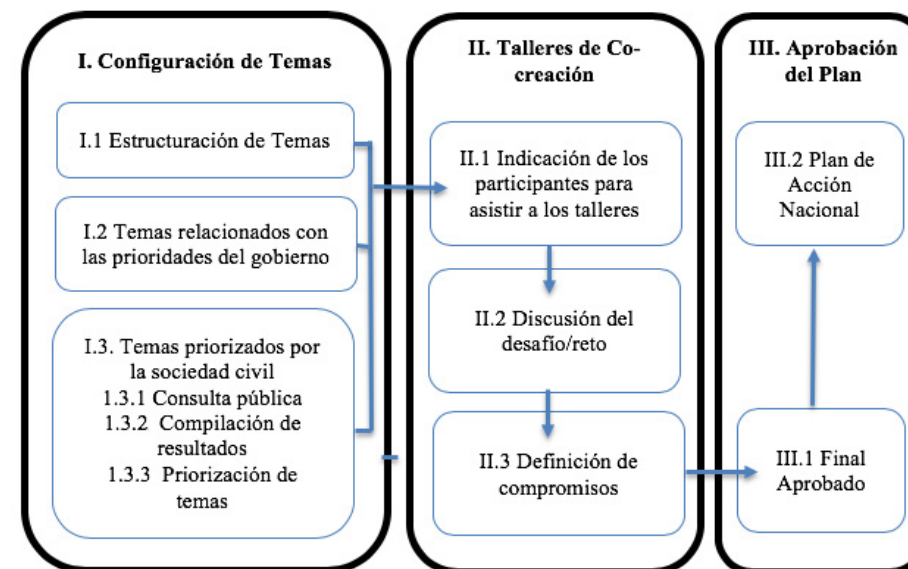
I. Configuración de Temas

I.1 Estructuración de Temas

I.2 Temas relacionados con las prioridades del gobierno

I.3. Temas priorizados por la sociedad civil
1.3.1 Consulta pública
1.3.2 Compilación de resultados
1.3.3 Priorización de temas

II. Talleres de Co-creación

II.1 Indicación de los participantes para asistir a los talleres

II.2 Discusión del desafío/reto

II.3 Definición de compromisos

III. Aprobación del Plan

III.2 Plan de Acción Nacional

III.1 Final Aprobado